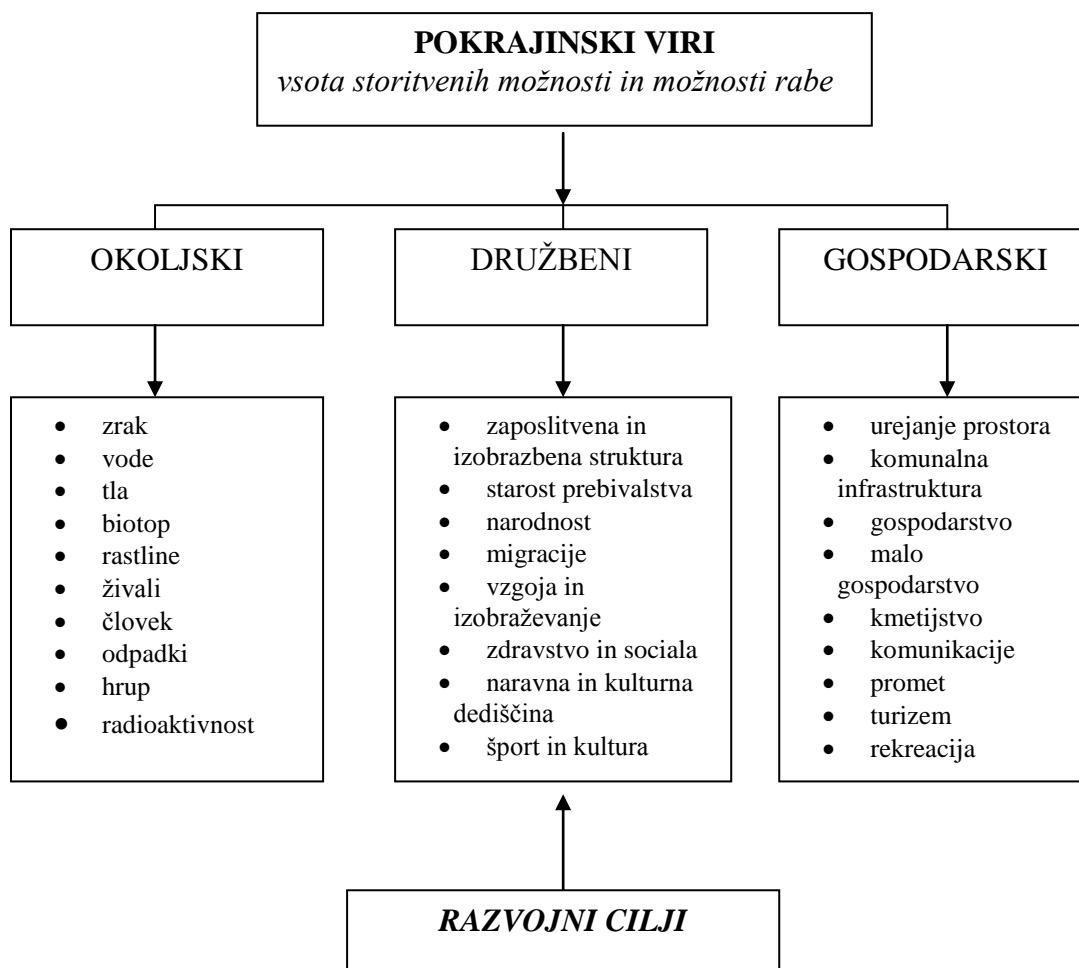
**POKRAJINSKI VIRI**
*vsota storitvenih možnosti in možnosti rabe*

OKOLJSKI

DRUŽBENI

GOSPODARSKI

- zrak
- vode
- tla
- biotop
- rastline
- živali
- človek
- odpadki
- hrup
- radioaktivnost

- zaposlitvena in izobrazbena struktura
- starost prebivalstva
- narodnost
- migracije
- vzgoja in izobraževanje
- zdravstvo in sociala
- naravna in kulturna dediščina
- šport in kultura

- urejanje prostora
- komunalna infrastruktura
- gospodarstvo
- malo gospodarstvo
- kmetijstvo
- komunikacije
- promet
- turizem
- rekreacija

*RAZVOJNI CILJI*